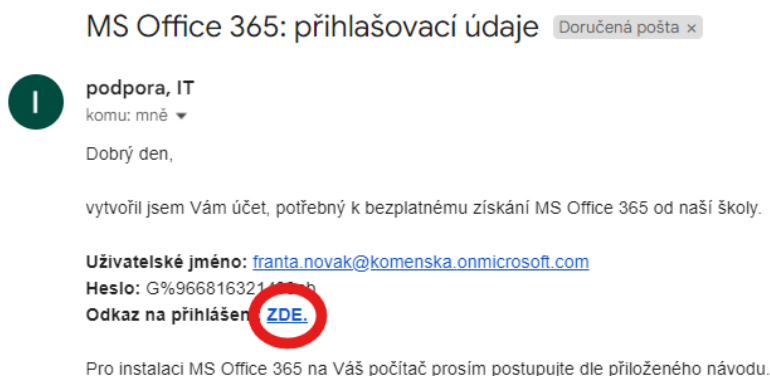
MS Office 365: přihlašovací údaje Doručená pošta ×

I

podpora, IT
komu: mně

Dobrý den,

vytvořil jsem Vám účet, potřebný k bezplatnému získání MS Office 365 od naší školy.

Uživatelské jméno: franta.novak@komenska.onmicrosoft.com
Heslo: G%966816321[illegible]
Odkaz na přihlášen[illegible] ZDE.

Pro instalaci MS Office 365 na Váš počítač prosím postupujte dle přiloženého návodu.